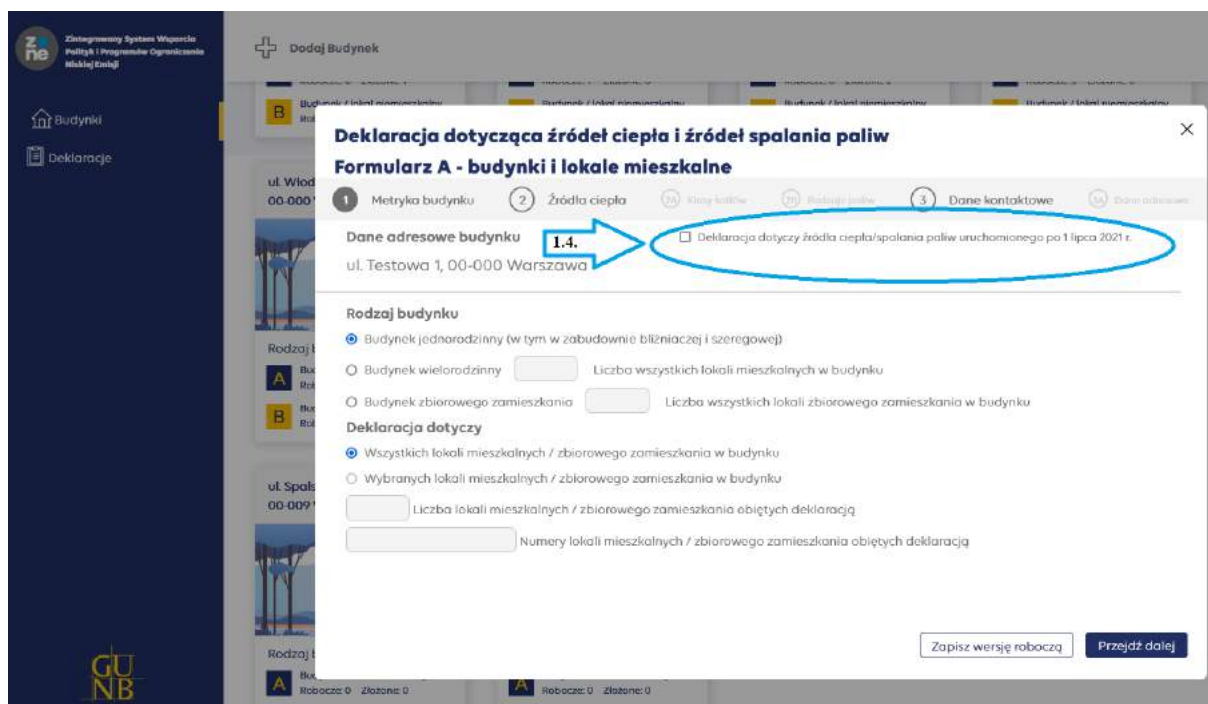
Zintegrowany System Wsparcia Polityk i Programów Ograniczania Niskiej Emisji

Budynki

Deklaracje

Dodaj Budynek

Deklaracja dotycząca źródeł ciepła i źródeł spalania paliw

Formularz A - budynki i lokale mieszkalne

1 Metryka budynku 2 Źródła ciepła 2A Klasy kotłów 2B Rodzaje paliw 3 Dane kontaktowe 3A Dane adresowe

Dane adresowe budynku

1.4.

Deklaracja dotyczy źródła ciepła/spalania paliw uruchomionego po 1 lipca 2021 r.

ul. Testowa 1, 00-000 Warszawa

Rodzaj budynku

Budynek jednorodzinny (w tym w zabudowie bliźniaczej i szeregowej)

Budynek wielorodzinny Liczba wszystkich lokali mieszkalnych w budynku

Budynek zbiorowego zamieszkania Liczba wszystkich lokali zbiorowego zamieszkania w budynku

Deklaracja dotyczy

Wszystkich lokali mieszkalnych / zbiorowego zamieszkania w budynku

Wybranych lokali mieszkalnych / zbiorowego zamieszkania w budynku

Liczba lokali mieszkalnych / zbiorowego zamieszkania objętych deklaracją

Numery lokali mieszkalnych / zbiorowego zamieszkania objętych deklaracją

Zapisz wersję roboczą

Przejdź dalej

ul. Wlod
00-000

Rodzaj

ul. Spals
00-009

Rodzaj

Robocze: 0 Złożone: 0

Robocze: 0 Złożone: 0

GU NB